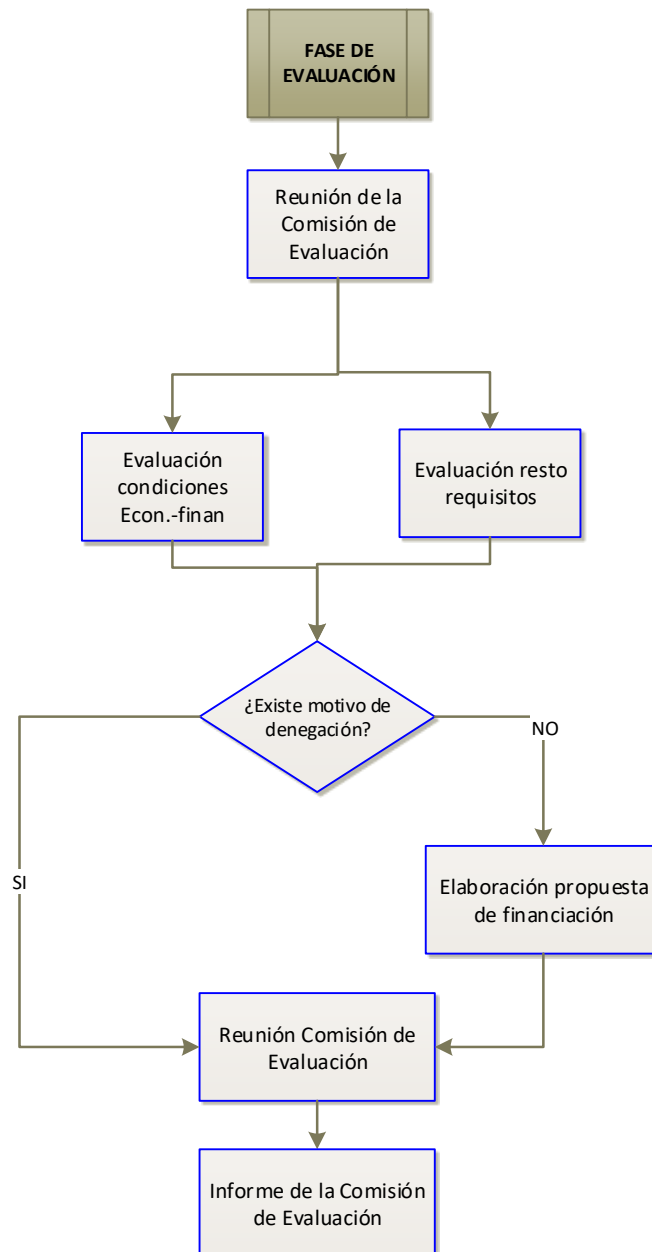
FASE DE EVALUACIÓN

Reunión de la Comisión de Evaluación

Evaluación condiciones Econ.-finan

Evaluación resto requisitos

¿Existe motivo de denegación?

NO

SI

Elaboración propuesta de financiación

Reunión Comisión de Evaluación

Informe de la Comisión de Evaluación